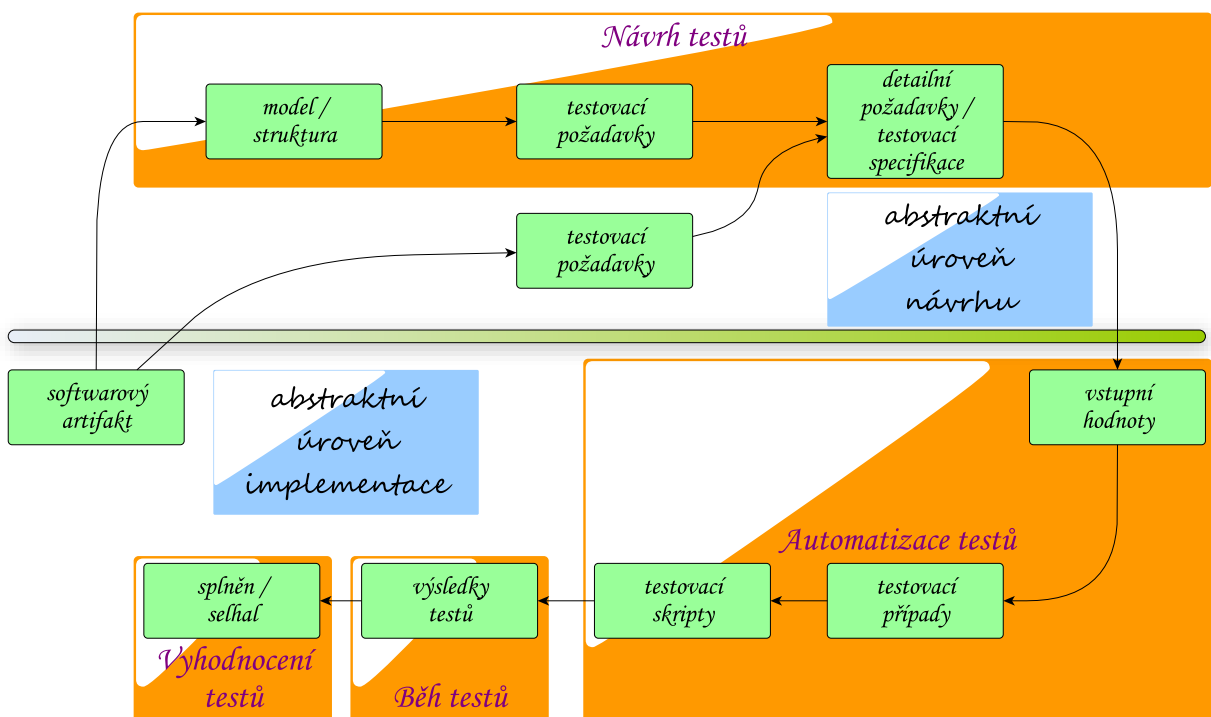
Návrh testů

model / struktura

testovací požadavky

detailní požadavky / testovací specifikace

testovací požadavky

abstraktní úroveň návrhu

softwarový artifakt

abstraktní úroveň implementace

vstupní hodnoty

Automatizace testů

splněn / selhal

výsledky testů

testovací skripty

testovací případy

Vyhodnocení testů

Běh testů